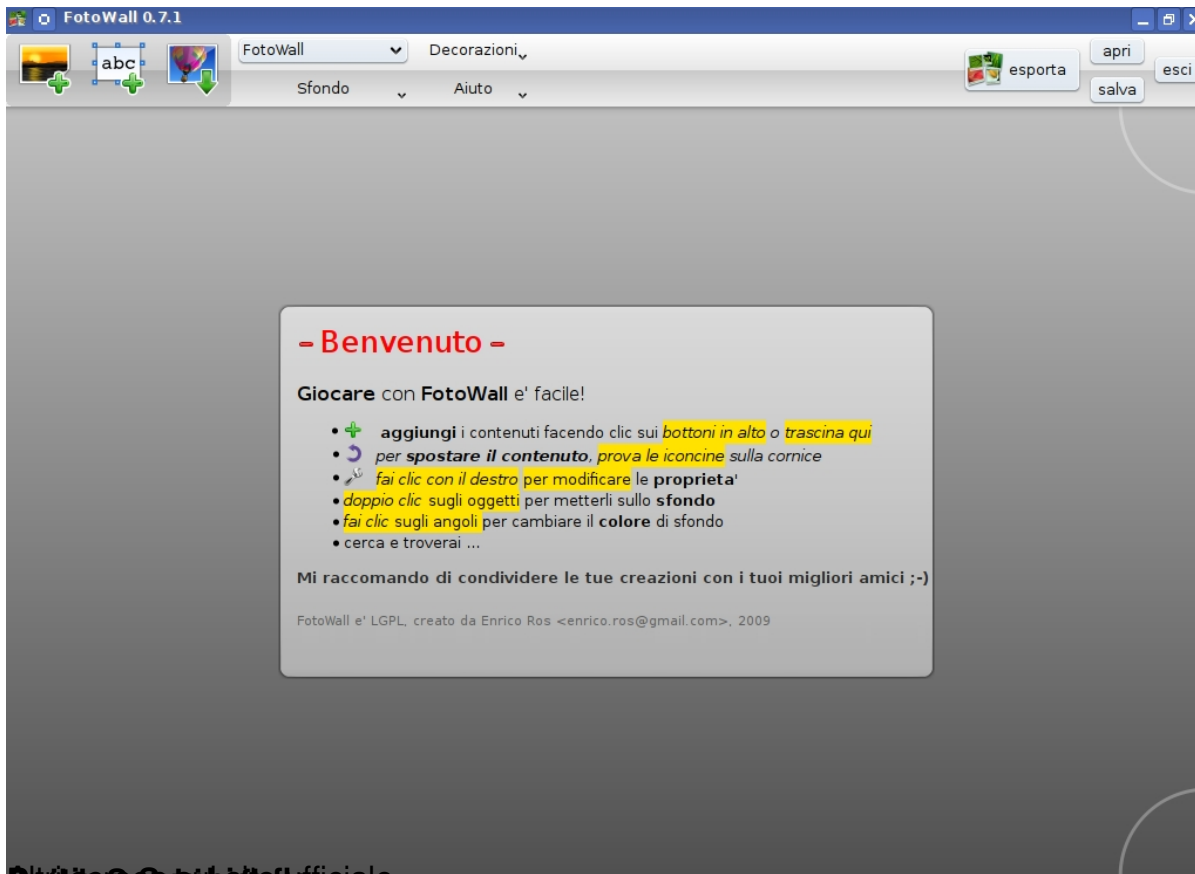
FotoWall 0.7.1

abc

FotoWall

Decorazioni

Sfondo

Aiuto

esporta

apri

salva

esci

– Benvenuto –

Giocare con FotoWall e' facile!

• aggiungi i contenuti facendo clic sui bottoni in alto o trascina qui
• per spostare il contenuto, prova le iconcine sulla cornice
• fai clic con il destro per modificare le proprieta'
• doppio clic sugli oggetti per metterli sullo sfondo
• fai clic sugli angoli per cambiare il colore di sfondo
• cerca e troverai ...

Mi raccomando di condividere le tue creazioni con i tuoi migliori amici ;-)

FotoWall e' LGPL, creato da Enrico Ros <enrico.ros@gmail.com>, 2009

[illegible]fficiale